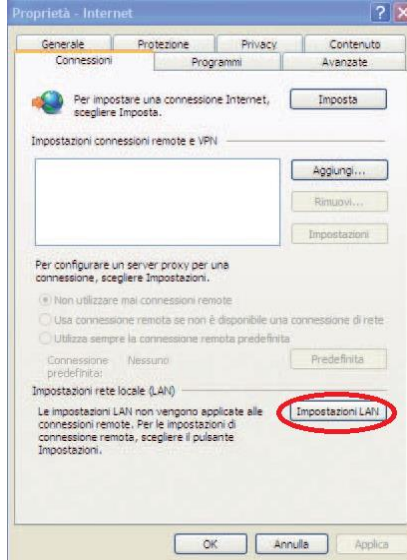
Proprietà - Internet

Generale
Protezione
Privacy
Contenuto
Connessioni
Programmi
Avanzate

Per impostare una connessione Internet, scegliere Imposta.

Imposta

Impostazioni connessioni remote e VPN

Aggiungi...
Rimuovi...
Impostazioni

Per configurare un server proxy per una connessione, scegliere Impostazioni.

Non utilizzare mai connessioni remote
Usa connessione remota se non è disponibile una connessione di rete
Utilizza sempre la connessione remota predefinita

Connessione predefinita: Nessuno

Predefinita

Impostazioni rete locale (LAN)

Le impostazioni LAN non vengono applicate alle connessioni remote. Per le impostazioni di connessione remota, scegliere il pulsante Impostazioni.

Impostazioni LAN

OK
Annulla
Applica